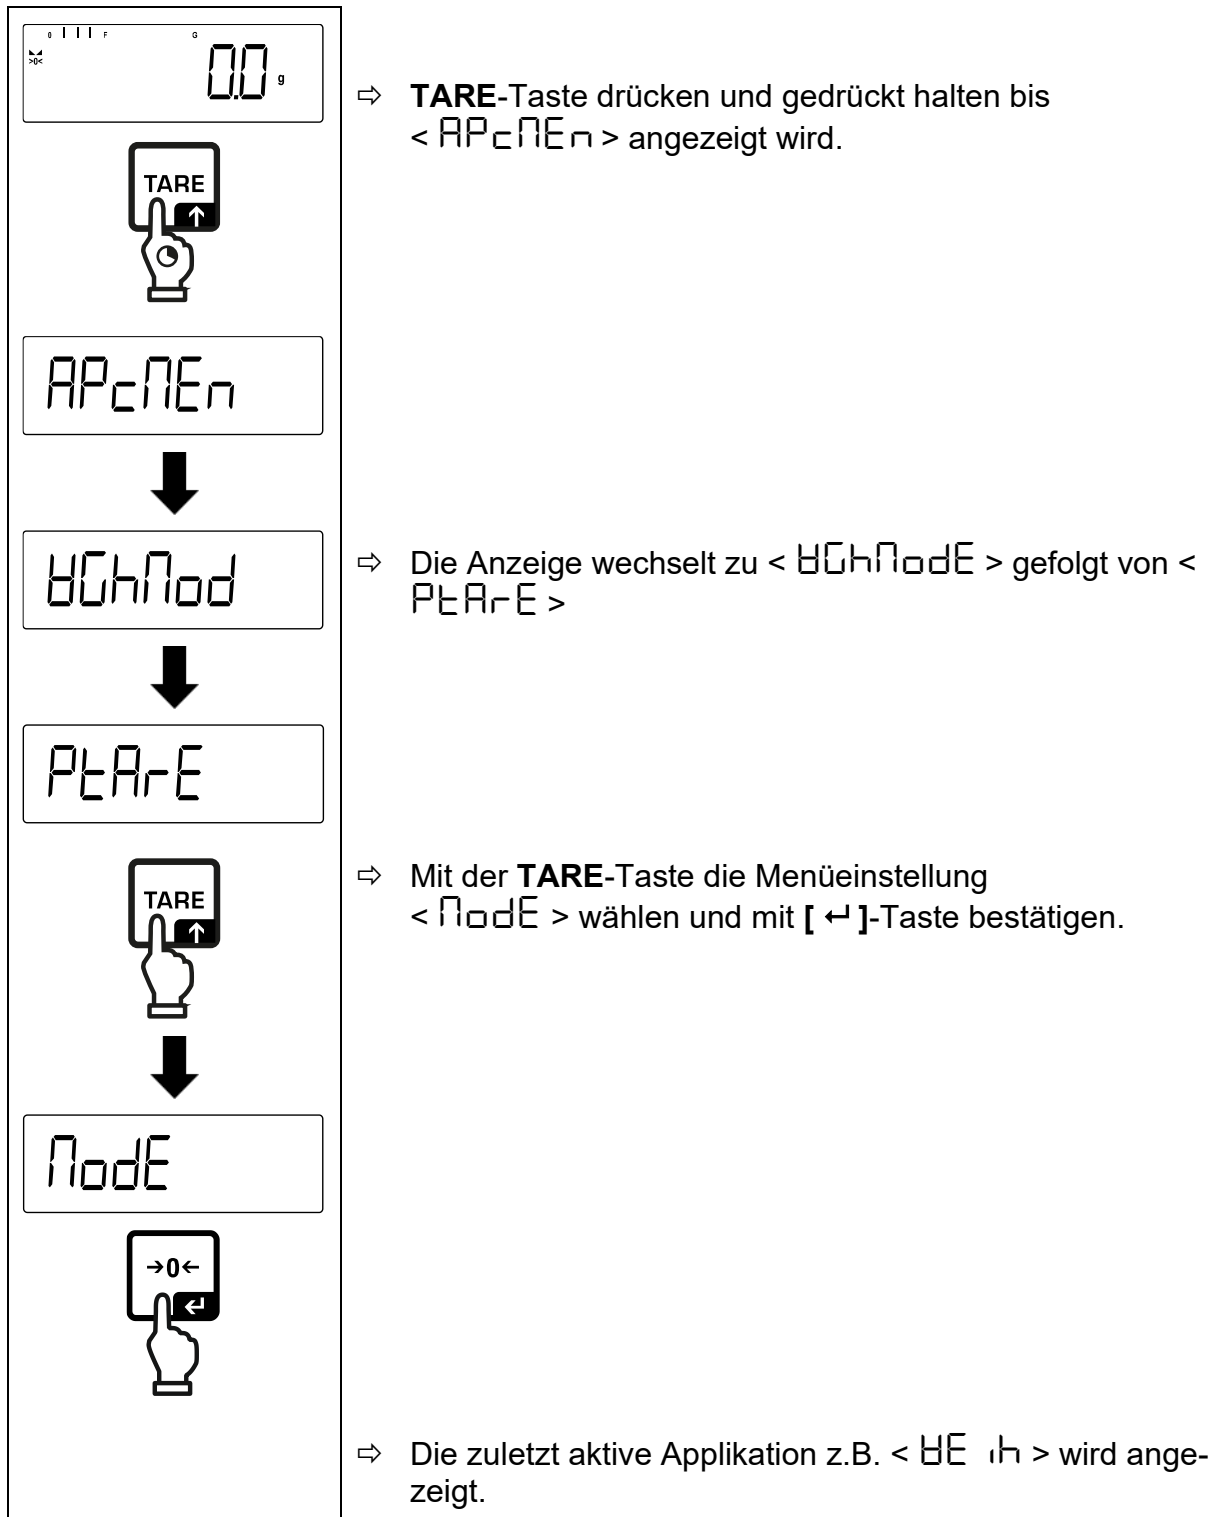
0 F G

0.0 g

TARE

APcMEn

WGhMod

PtArE

TARE

ModE

→0←

⇨ **TARE**-Taste drücken und gedrückt halten bis < APcMEn > angezeigt wird.

⇨ Die Anzeige wechselt zu < WGhModE > gefolgt von < PtArE >

⇨ Mit der **TARE**-Taste die Menüeinstellung < ModE > wählen und mit **[ ↵ ]**-Taste bestätigen.

⇨ Die zuletzt aktive Applikation z.B. < WEigh > wird angezeigt.